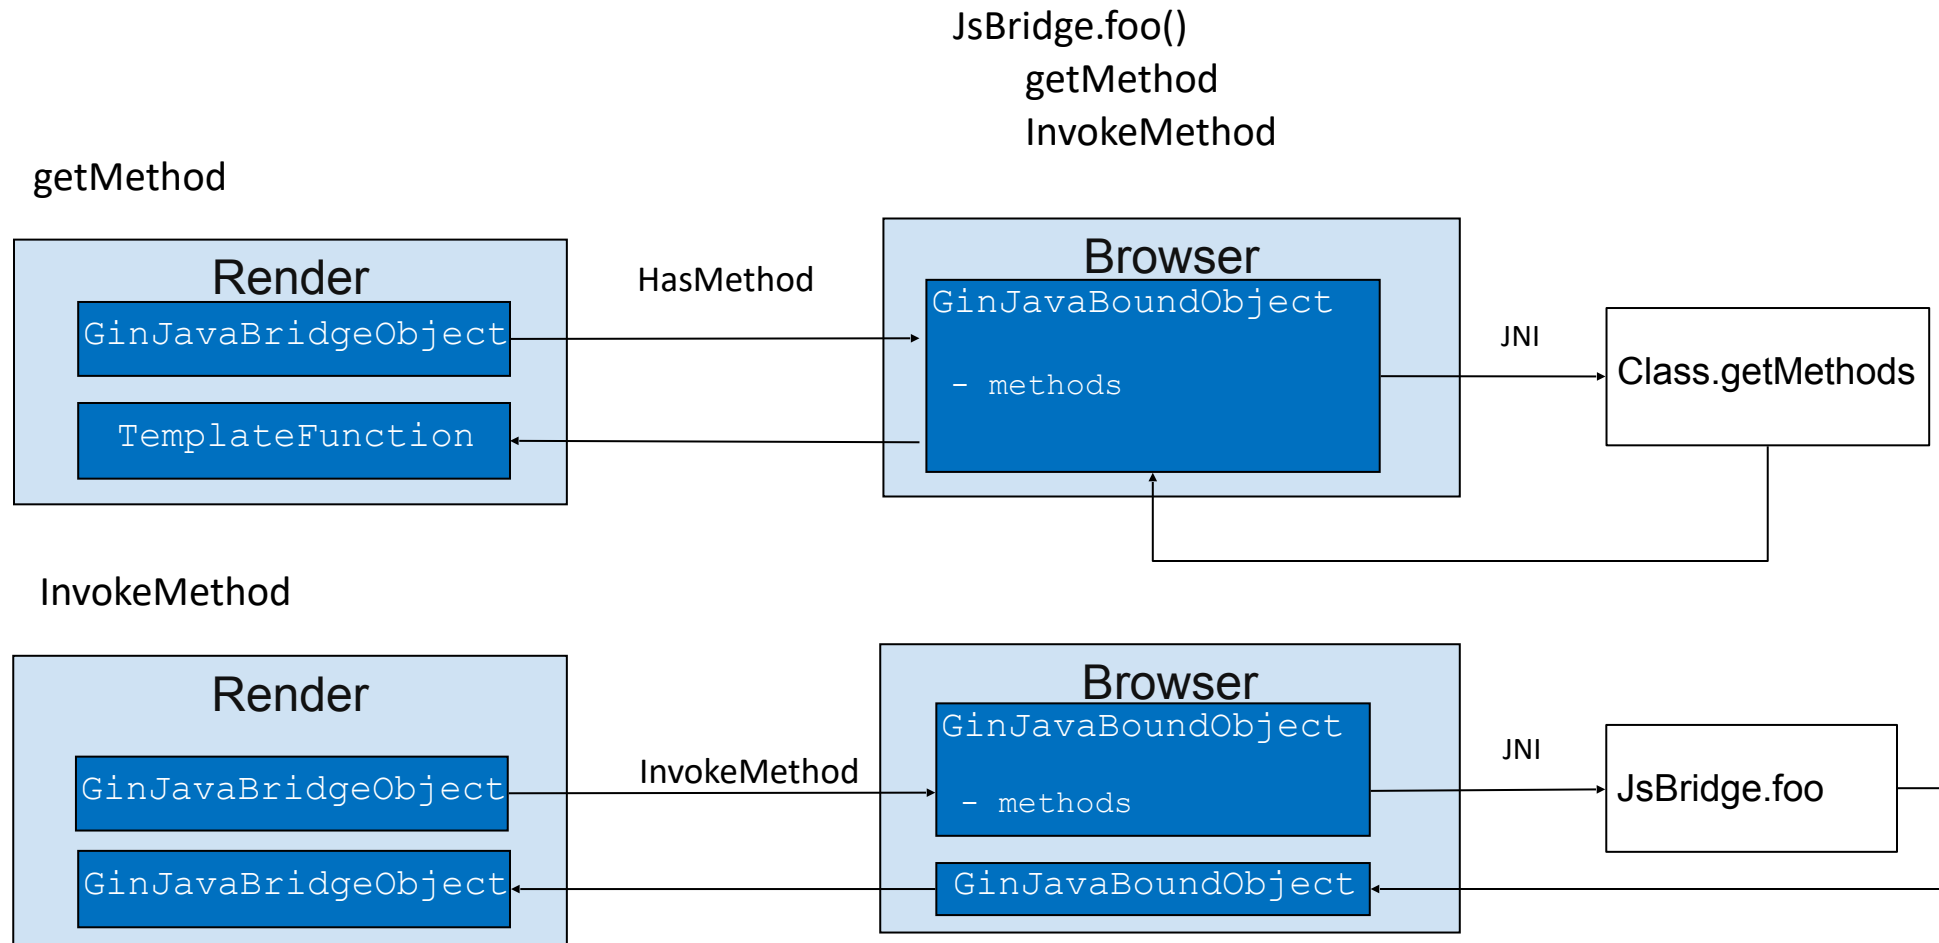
JsBridge.foo()
getMethod
InvokeMethod

getMethod

Render
GinJavaBridgeObject
TemplateFunction

HasMethod

Browser
GinJavaBoundObject
- methods

JNI

Class.getMethods

InvokeMethod

Render
GinJavaBridgeObject
GinJavaBridgeObject

InvokeMethod

Browser
GinJavaBoundObject
- methods
GinJavaBoundObject

JNI

JsBridge.foo